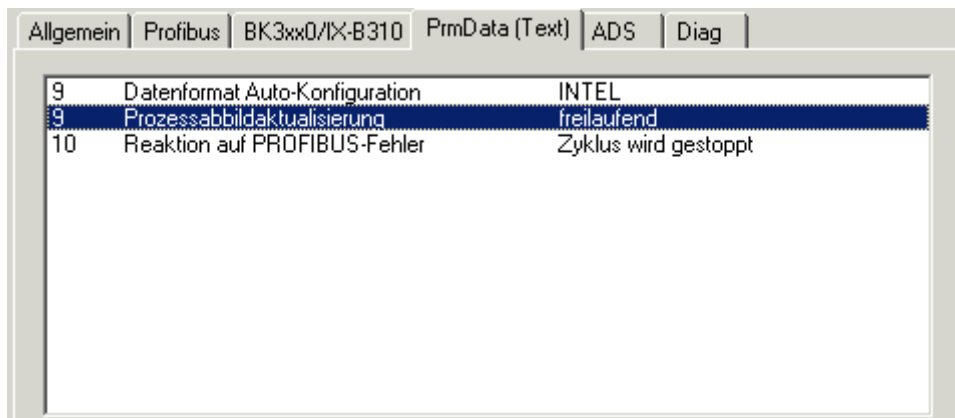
Allgemein | Profibus | BK3xx0/IX-B310 | PrmData (Text) | ADS | Diag

| | | |
|---|---|---|
| 9 | Datenformat Auto-Konfiguration | INTEL |
| 9 | Prozessabbildaktualisierung | freilaufend |
| 10 | Reaktion auf PROFIBUS-Fehler | Zyklus wird gestoppt |